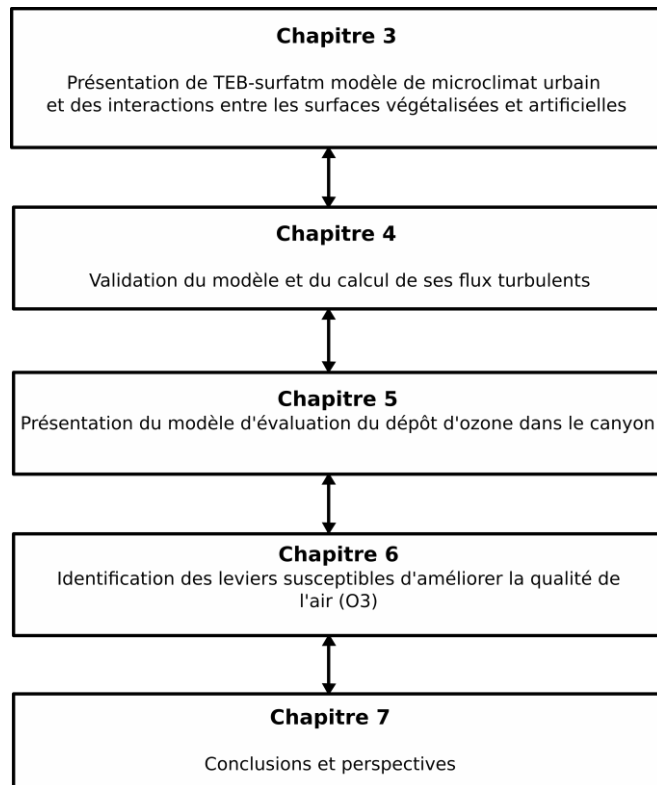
Chapitre 3

Présentation de TEB-surfatm modèle de microclimat urbain et des interactions entre les surfaces végétalisées et artificielles

Chapitre 4

Validation du modèle et du calcul de ses flux turbulents

Chapitre 5

Présentation du modèle d'évaluation du dépôt d'ozone dans le canyon

Chapitre 6

Identification des leviers susceptibles d'améliorer la qualité de l'air (O3)

Chapitre 7

Conclusions et perspectives